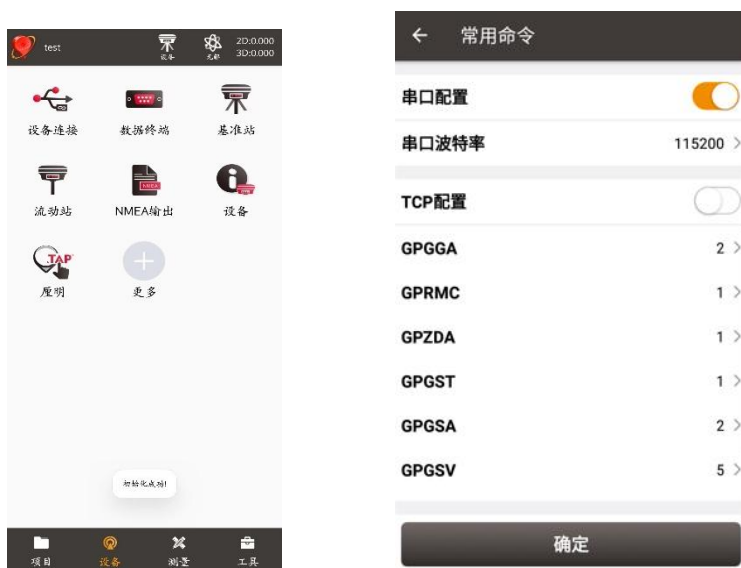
test
设备 无解 2D:0.000 3D:0.000

设备连接
数据终端
基准站
流动站
NMEA输出
设备
TAP
厘明
更多

初始化成功!

项目
设备
测量
工具

← 常用命令

串口配置
串口波特率 115200 >
TCP配置
GPGGA 2 >
GPRMC 1 >
GPZDA 1 >
GPGST 1 >
GPGSA 2 >
GPGSV 5 >

确定